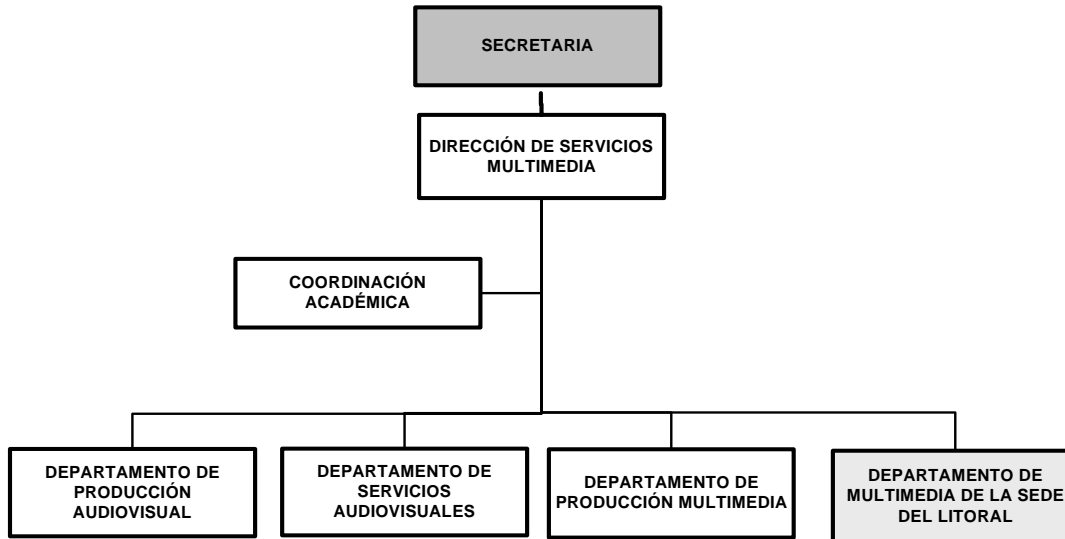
SECRETARIA

DIRECCIÓN DE SERVICIOS MULTIMEDIA

COORDINACIÓN ACADÉMICA

DEPARTAMENTO DE PRODUCCIÓN AUDIOVISUAL

DEPARTAMENTO DE SERVICIOS AUDIOVISUALES

DEPARTAMENTO DE PRODUCCIÓN MULTIMEDIA

DEPARTAMENTO DE MULTIMEDIA DE LA SEDE DEL LITORAL